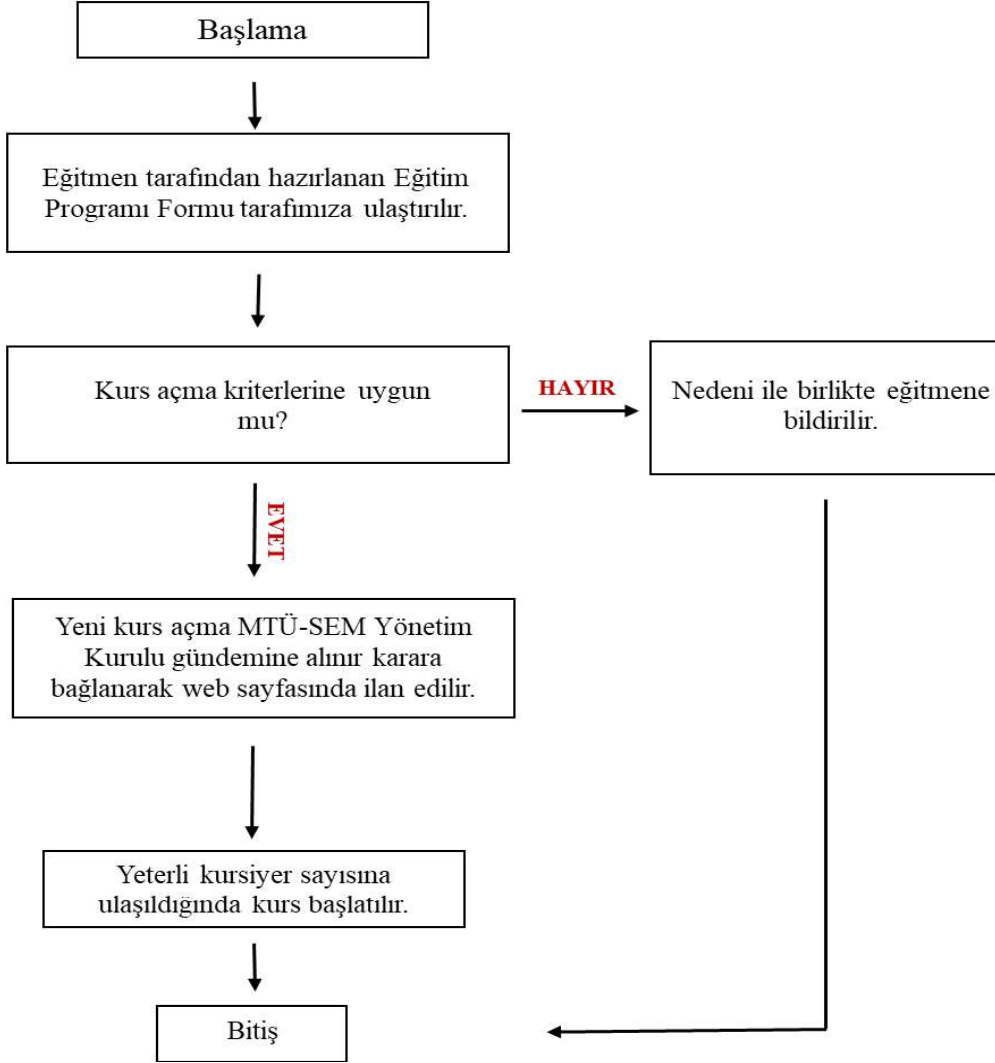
Başlama

Eğitmen tarafından hazırlanan Eğitim Programı Formu tarafımıza ulaştırılır.

Kurs açma kriterlerine uygun mu?

HAYIR

Nedeni ile birlikte eğitmene bildirilir.

EVET

Yeni kurs açma MTÜ-SEM Yönetim Kurulu gündemine alınır karara bağlanarak web sayfasında ilan edilir.

Yeterli kursiyer sayısına ulaşıldığında kurs başlatılır.

Bitiş